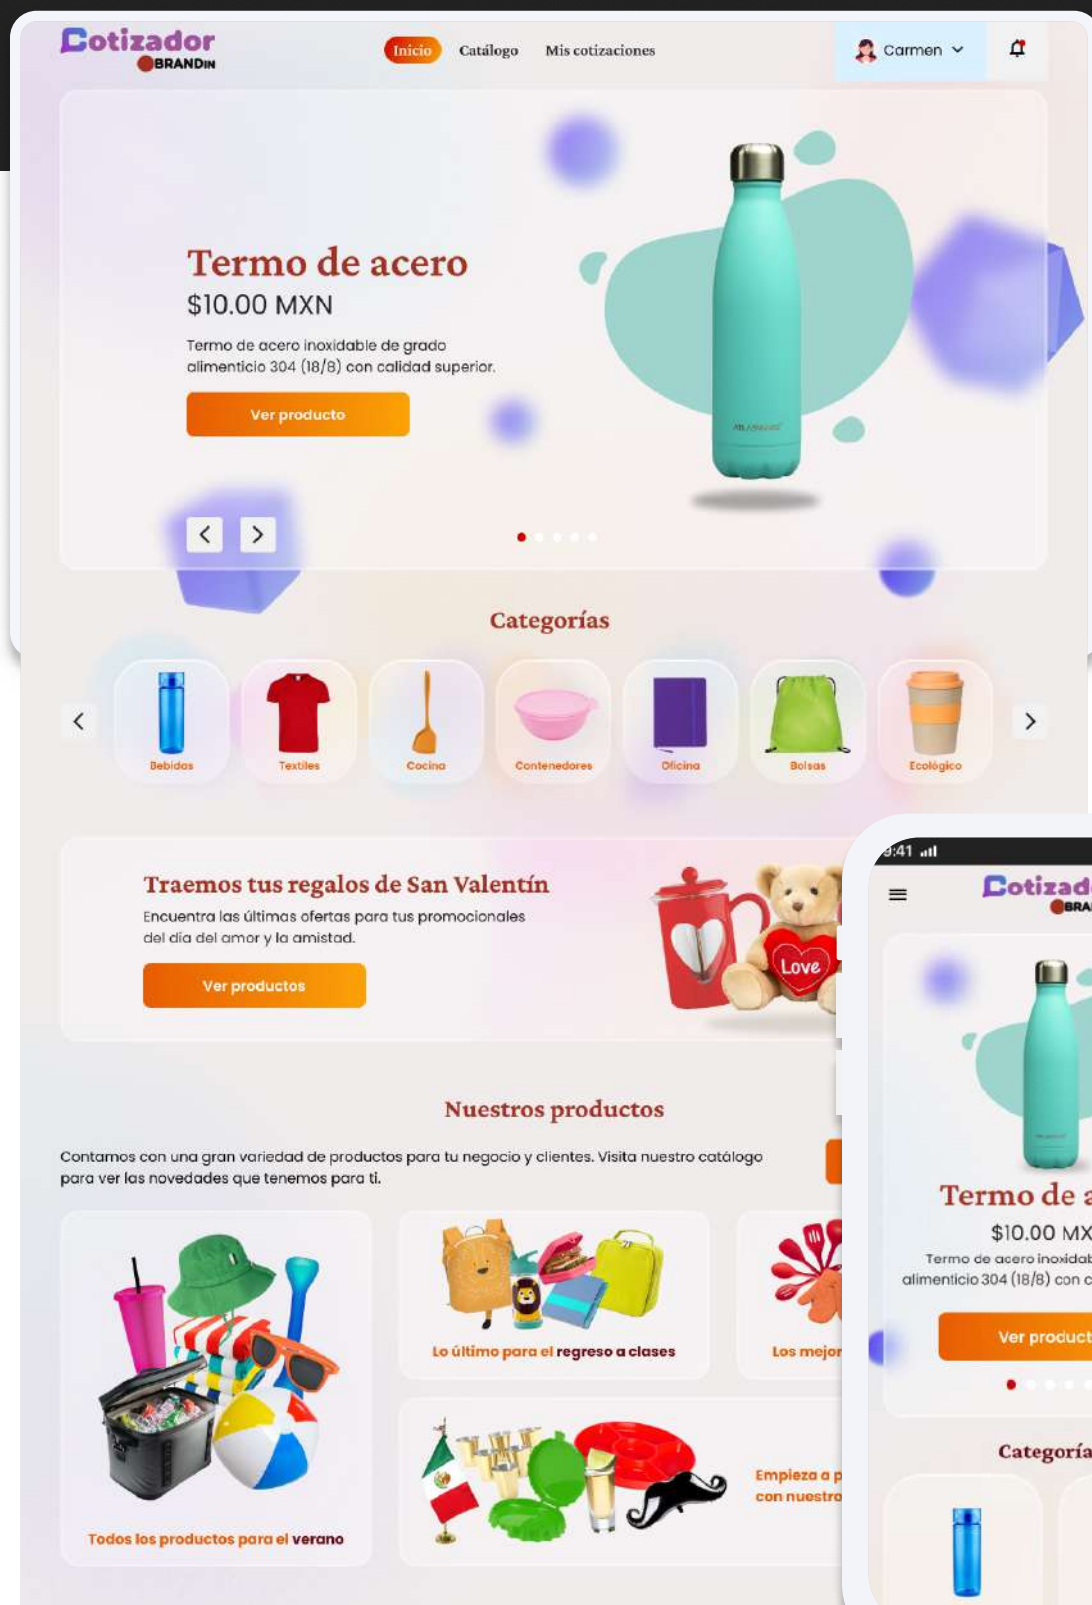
Cotizador
BRANDIN

Inicio Catálogo Mis cotizaciones

Carmen

Termo de acero
$10.00 MXN
Termo de acero inoxidable de grado alimenticio 304 (18/8) con calidad superior.
Ver producto

Categorías

Bebidas
Textiles
Cocina
Contenedores
Oficina
Bolsas
Ecológico

Traemos tus regalos de San Valentín
Encuentra las últimas ofertas para tus promocionales del día del amor y la amistad.
Ver productos

Love

Nuestros productos
Contamos con una gran variedad de productos para tu negocio y clientes. Visita nuestro catálogo para ver las novedades que tenemos para ti.

Todos los productos para el verano
Lo último para el regreso a clases
Los mejor
Empieza a p
con nuestro

9:41
Cotizad
BRA
Termo de a
$10.00 MX
Termo de acero inoxidab
alimenticio 304 (18/8) con c
Ver product
Categoría